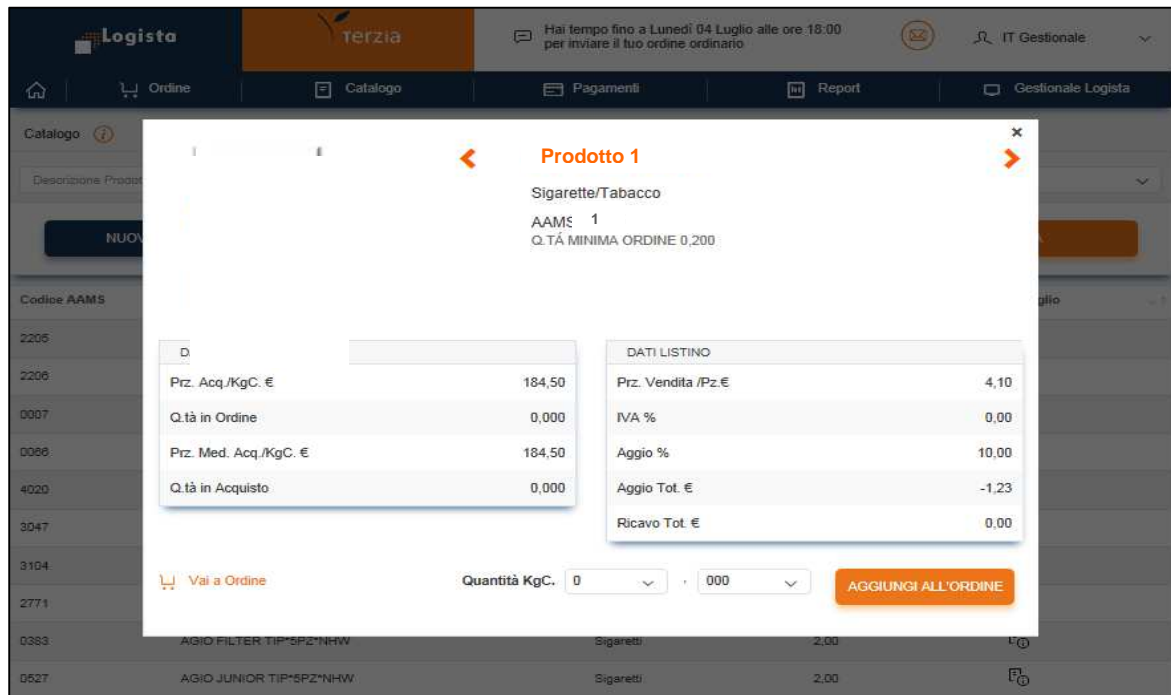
Logista

Terzia

Hai tempo fino a Lunedì 04 Luglio alle ore 18:00 per inviare il tuo ordine ordinario

IT Gestionale

Ordine | Catalogo | Pagamenti | Report | Gestionale Logista

Catalogo

Descrizione Prodot

NUOV

Codice AAMS

2205
2206
0007
0066
4020
3047
3104
2771
0383 AGIO FILTER TIP*5PZ*NHW Sigaretti 2,00
0527 AGIO JUNIOR TIP*5PZ*NHW Sigaretti 2,00

glio

×

Prodotto 1

Sigarette/Tabacco

AAMS 1

Q.TÁ MINIMA ORDINE 0,200

| D | |
|---|---|
| Prz. Acq./KgC. € | 184,50 |
| Q.tà in Ordine | 0,000 |
| Prz. Med. Acq./KgC. € | 184,50 |
| Q.tà in Acquisto | 0,000 |

| DATI LISTINO | |
|---|---|
| Prz. Vendita /Pz.€ | 4,10 |
| IVA % | 0,00 |
| Aggio % | 10,00 |
| Aggio Tot. € | -1,23 |
| Ricavo Tot. € | 0,00 |

Vai a Ordine

Quantità KgC. 0 , 000

AGGIUNGI ALL'ORDINE